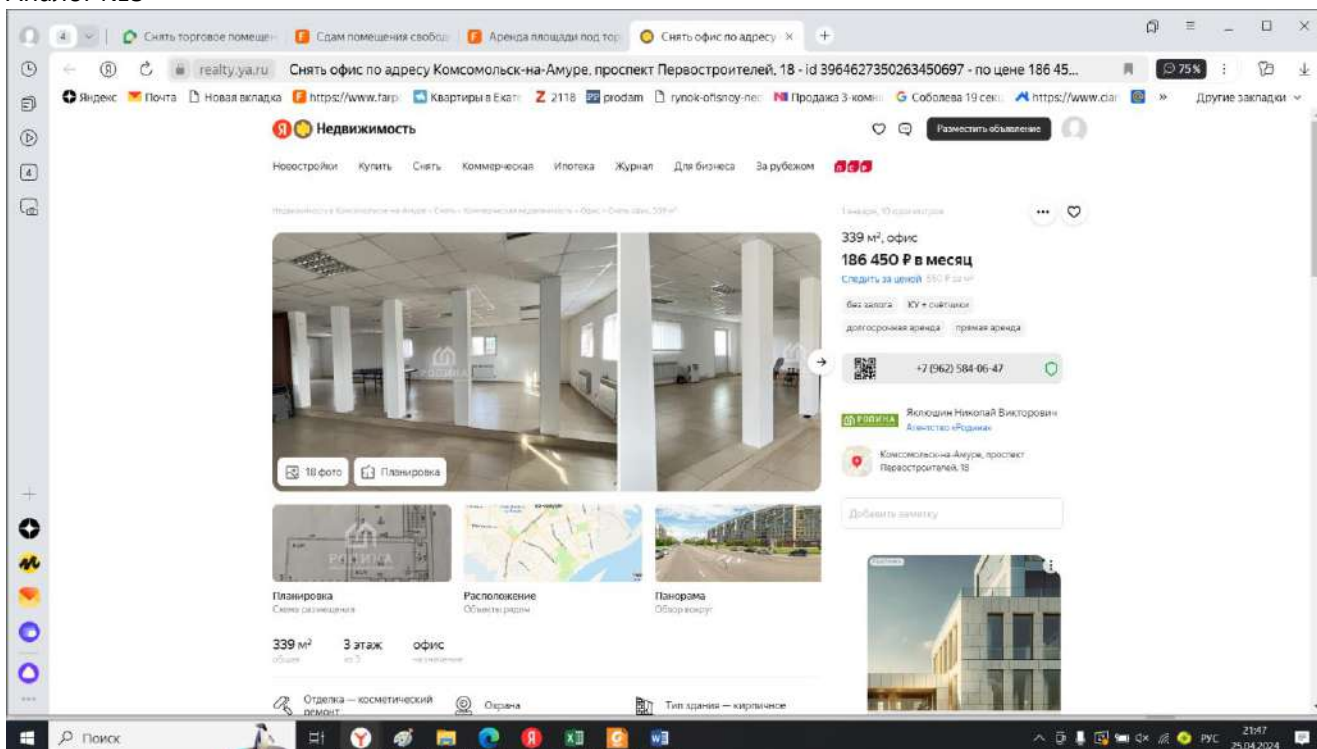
Аналог №3

4 | Снять торговое помещен | Сдам помещения свобод | Аренда площади под тор | Снять офис по адресу × | +

realty.ya.ru Снять офис по адресу Комсомольск-на-Амуре, проспект Первостроителей, 18 - id 3964627350263450697 - по цене 186 45... 75%

Яндекс Почта Новая вкладка https://www.farp Квартиры в Екат 2118 prodam rynok-ofisnoy-ne Продажа 3-комн Соболева 19 сек https://www.cia » Другие закладки

Недвижимость

Разместить объявление

Новостройки Купить Снять Коммерческая Ипотека Журнал Для бизнеса За рубежом

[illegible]

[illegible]

339 м², офис
186 450 ₽ в месяц
Следить за ценой 550 ₽ за м²

без залога КУ + счётчики
долгосрочная аренда прямая аренда

+7 (962) 584-06-47

РОДИНА Яклюшин Николай Викторович
Агентство «Родина»

Комсомольск-на-Амуре, проспект Первостроителей, 18

Добавить заметку

18 фото Планировка

Планировка
Схема размещения

Расположение
Объекты рядом

Панорама
Обзор вокруг

339 м²
общая

3 этаж
из 5

офис
назначение

Отделка — косметический ремонт

Охрана

Тип здания — кирпичное

Поиск

РУС 21:47 25.04.2024